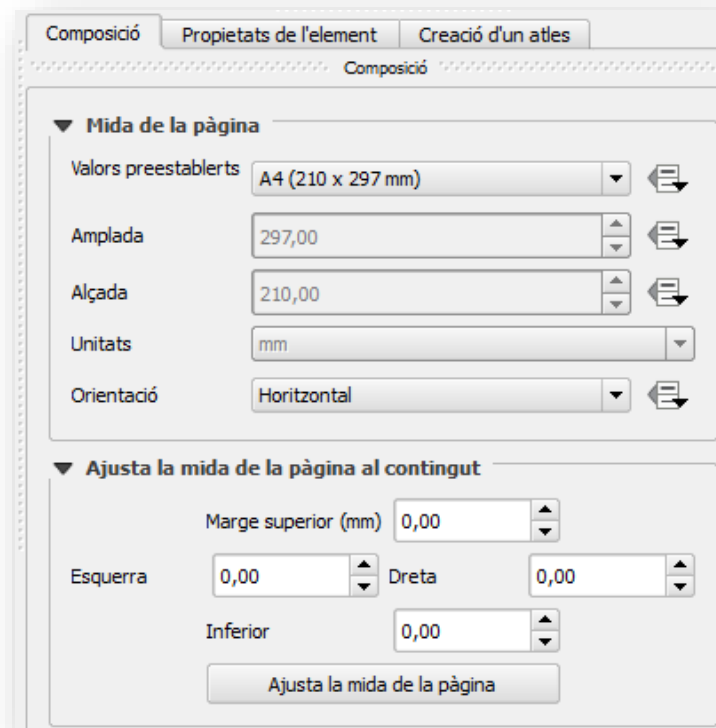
Composició | Propietats de l'element | Creació d'un atles

Composició

Mida de la pàgina

Valors preestablerts A4 (210 x 297 mm)

Amplada 297,00

Alçada 210,00

Unitats mm

Orientació Horitzontal

Ajusta la mida de la pàgina al contingut

Marge superior (mm) 0,00

Esquerra 0,00 Dreta 0,00

Inferior 0,00

Ajusta la mida de la pàgina